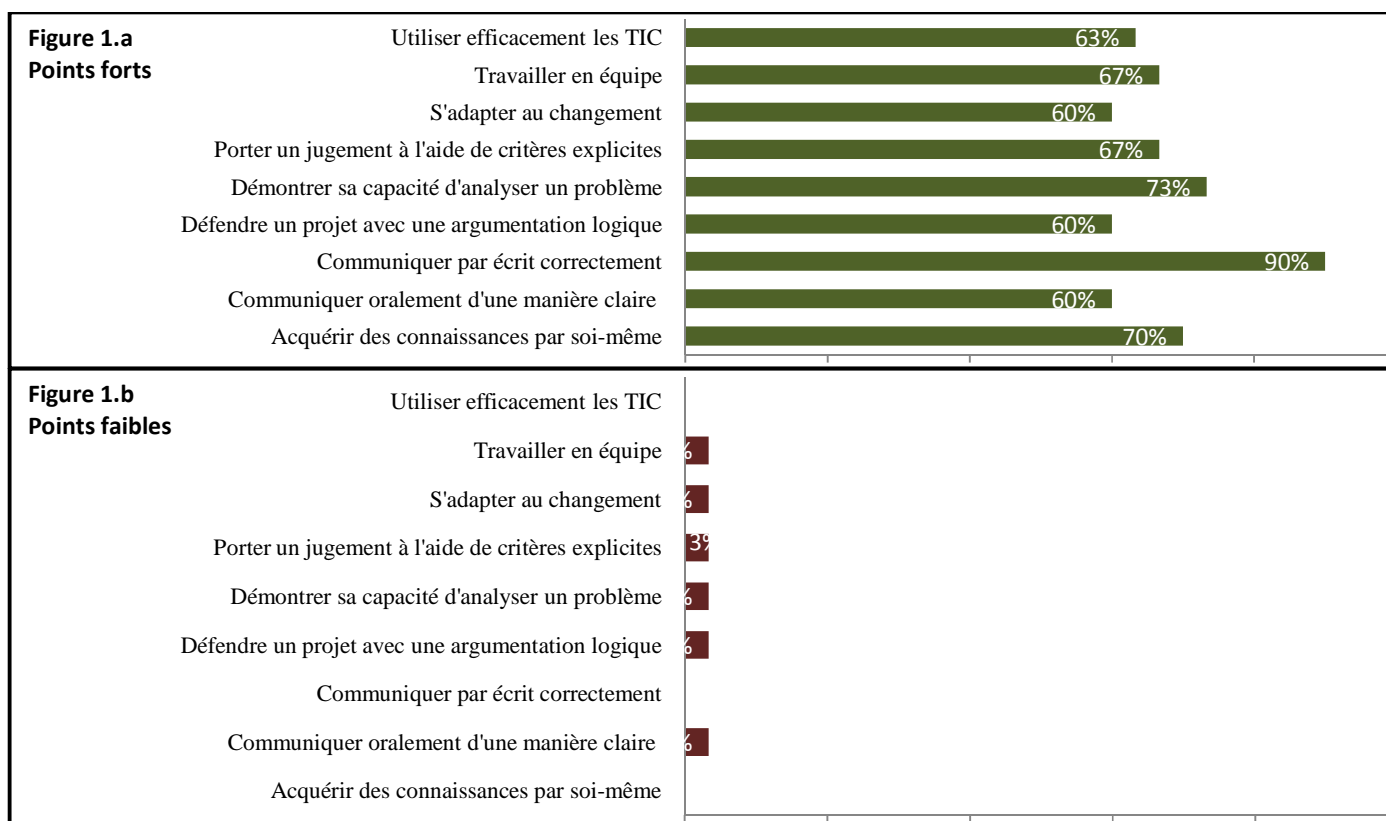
Figure 1.a
Points forts

Utiliser efficacement les TIC 63%
Travailler en équipe 67%
S'adapter au changement 60%
Porter un jugement à l'aide de critères explicites 67%
Démontrer sa capacité d'analyser un problème 73%
Défendre un projet avec une argumentation logique 60%
Communiquer par écrit correctement 90%
Communiquer oralement d'une manière claire 60%
Acquérir des connaissances par soi-même 70%

Figure 1.b
Points faibles

Utiliser efficacement les TIC
Travailler en équipe %
S'adapter au changement %
Porter un jugement à l'aide de critères explicites 3%
Démontrer sa capacité d'analyser un problème %
Défendre un projet avec une argumentation logique %
Communiquer par écrit correctement
Communiquer oralement d'une manière claire %
Acquérir des connaissances par soi-même